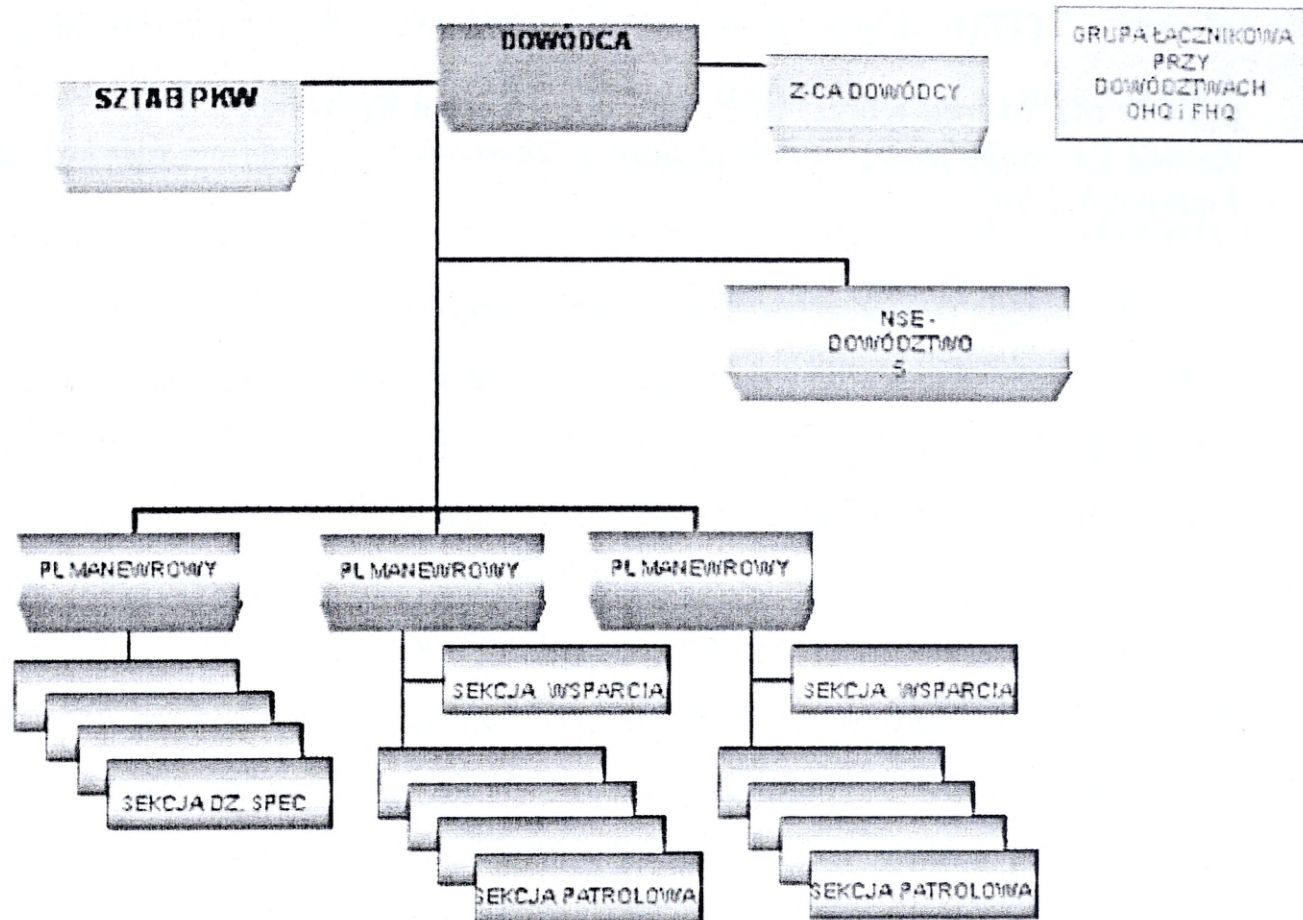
DOWÓDCA

SZTAB PKW

Z-CA DOWÓDCY

GRUPA ŁĄCZNIKOWA PRZY DOWÓDZTWACH OHQ i FHQ

NSE - DOWÓDZTWO 5

PL MANEWROWY

PL MANEWROWY

PL MANEWROWY

SEKCJA DZ. SPEC

SEKCJA WSPARCIA

SEKCJA PATROLOWA

SEKCJA WSPARCIA

SEKCJA PATROLOWA